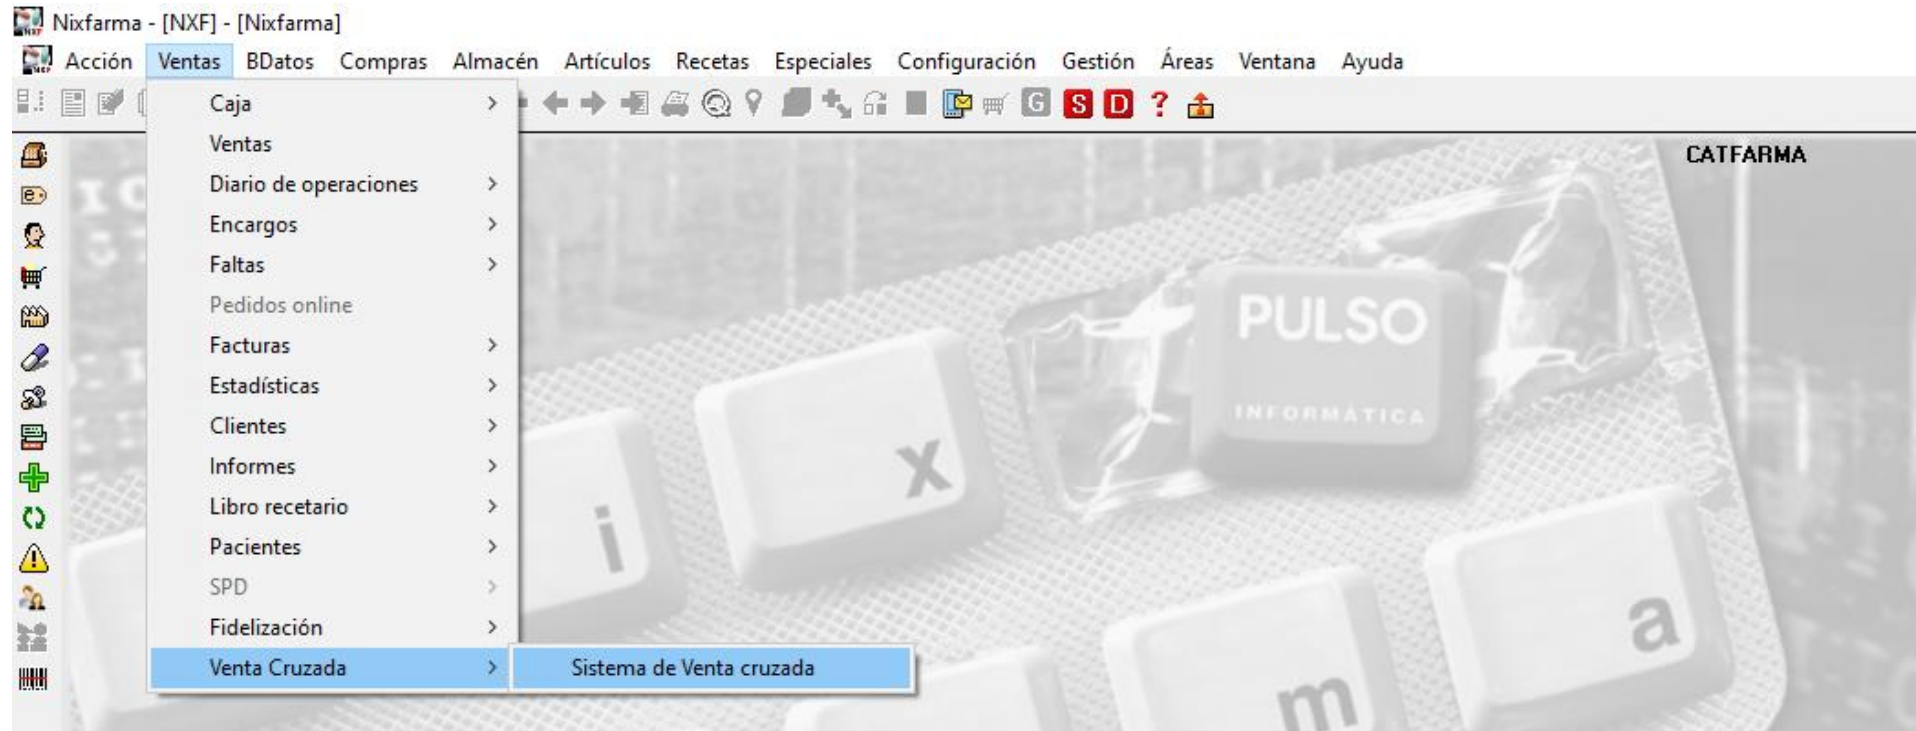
Nixfarma - [NXF] - [Nixfarma]

Acción Ventas BDatos Compras Almacén Artículos Recetas Especiales Configuración Gestión Áreas Ventana Ayuda

G S D ?

CATFARMA

Caja
Ventas
Diario de operaciones
Encargos
Faltas
Pedidos online
Facturas
Estadísticas
Clientes
Informes
Libro recetario
Pacientes
SPD
Fidelización
Venta Cruzada

Sistema de Venta cruzada

PULSO
INFORMÁTICA

i
x
m
a